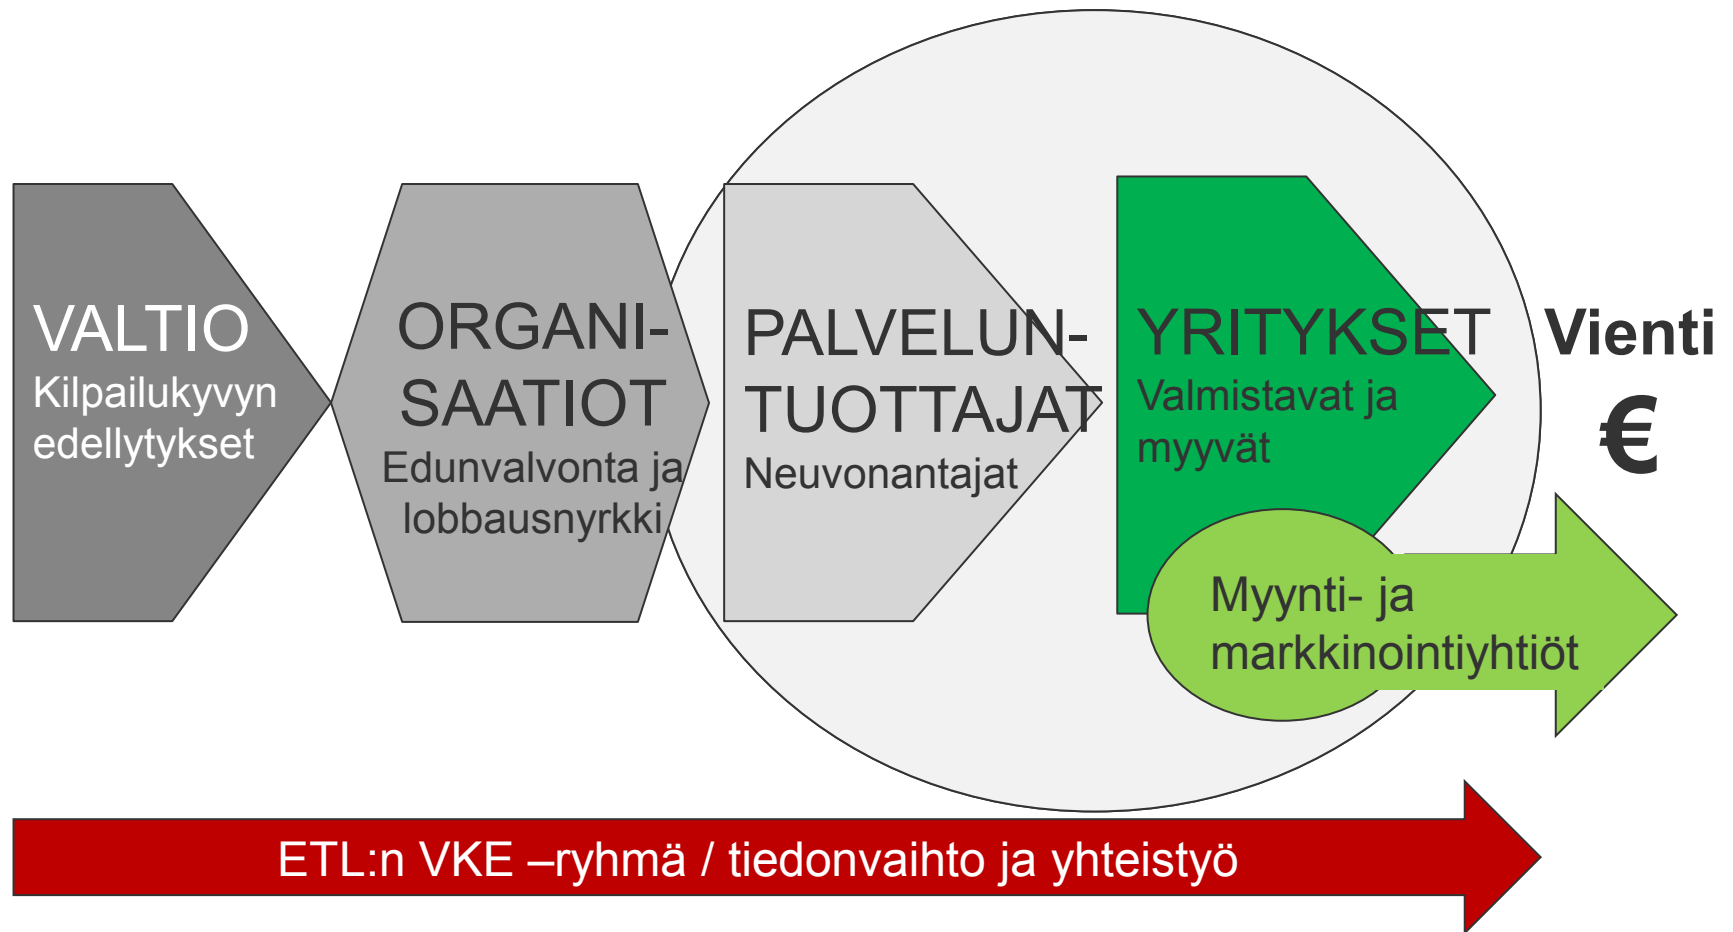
VALTIO
Kilpailukyvyn edellytykset

ORGANI-SAATIOT
Edunvalvonta ja lobbausnyrkki

PALVELUN-TUOTTAJAT
Neuvonantajat

YRITYKSET
Valmistavat ja myyvät

Vienti
€

Myynti- ja markkinointiyhtiöt

ETL:n VKE –ryhmä / tiedonvaihto ja yhteistyö